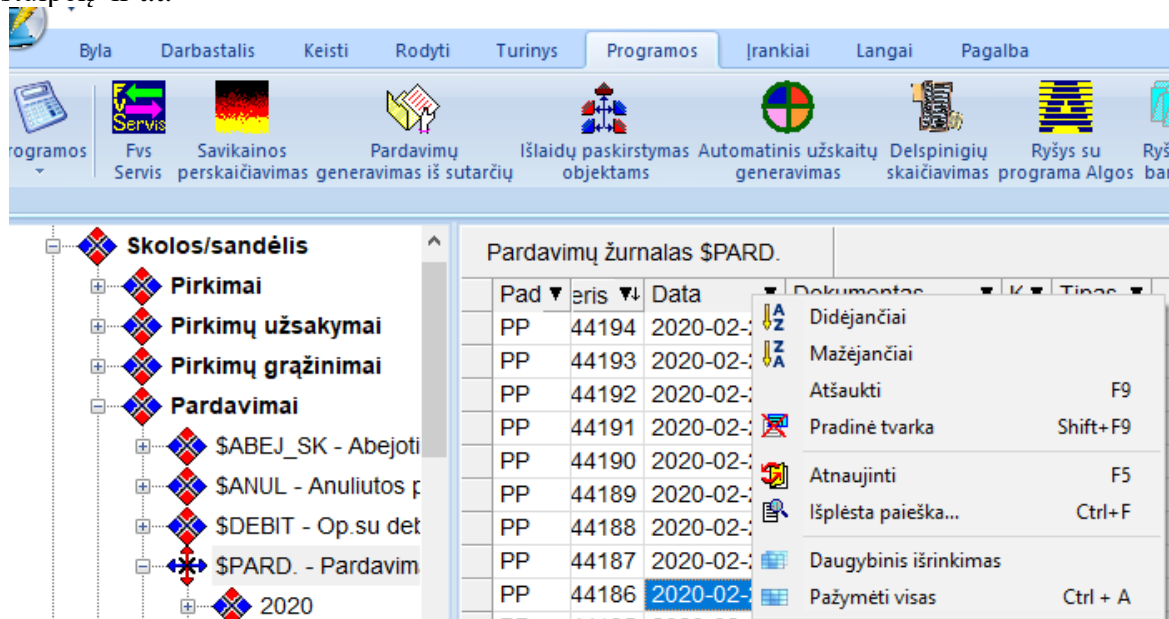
Byla Darbastalis Keisti Rodyti Turinys Programos Įrankiai Langai Pagalba

rogramos

Fvs Servis

Savikainos perskaičiavimas

Pardavimų generavimas iš sutarčių

Išlaidų paskirstymas objektams

Automatinis užskaitų generavimas

Delspinigių skaičiavimas

Ryšys su programa Algos

Ryš ba

Skolos/sandėlis
Pirkimai
Pirkimų užsakymai
Pirkimų grąžinimai
Pardavimai
$ABEJ_SK - Abejoti
$ANUL - Anuliutos p
$DEBIT - Op.su deb
$PARD. - Pardavima
2020

Pardavimų žurnalas $PARD.

| Pad | eris | Data |
|---|---|---|
| PP | 44194 | 2020-02-2 |
| PP | 44193 | 2020-02-2 |
| PP | 44192 | 2020-02-2 |
| PP | 44191 | 2020-02-2 |
| PP | 44190 | 2020-02-2 |
| PP | 44189 | 2020-02-2 |
| PP | 44188 | 2020-02-2 |
| PP | 44187 | 2020-02-2 |
| PP | 44186 | 2020-02-2 |

Didėjančiai
Mažėjančiai
Atšaukti F9
Pradinė tvarka Shift+F9
Atnaujinti F5
Išplėsta paieška... Ctrl+F
Daugybinis išrinkimas
Pažymėti visas Ctrl + A